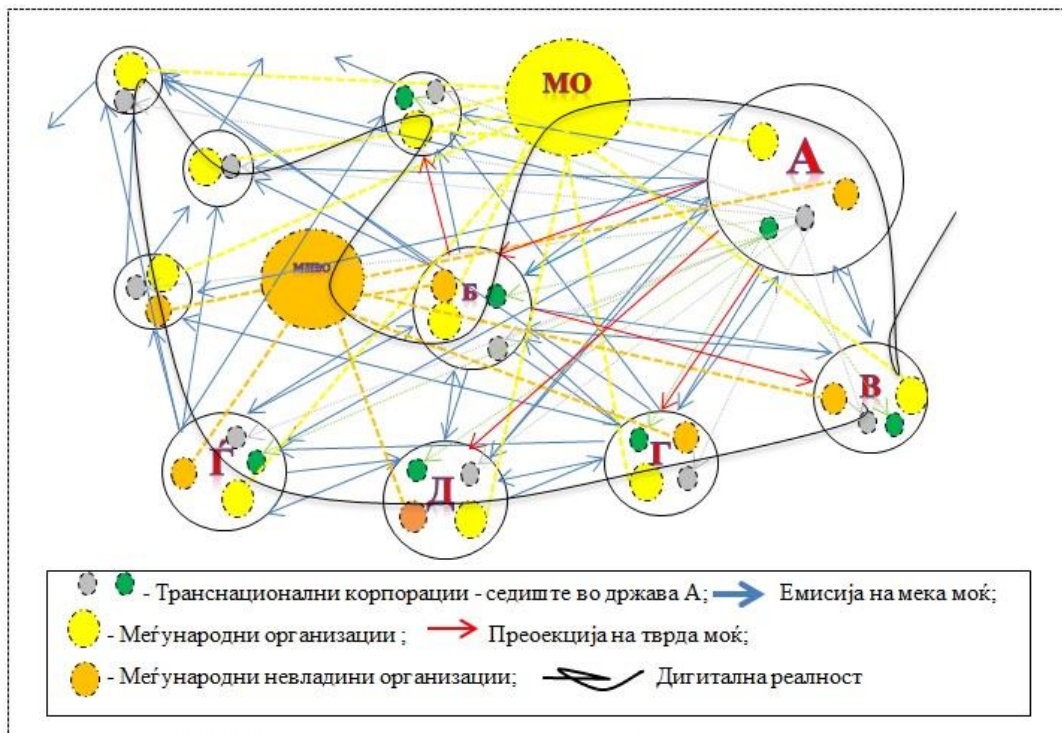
МО

А

МНВО

Б

В

Г

Д

Г

- Транснационални корпорации - седиште во држава А; Емисија на мека моќ;

- Меѓународни организации ; Преоекција на тврда моќ;

- Меѓународни невладини организации; Дигитална реалност